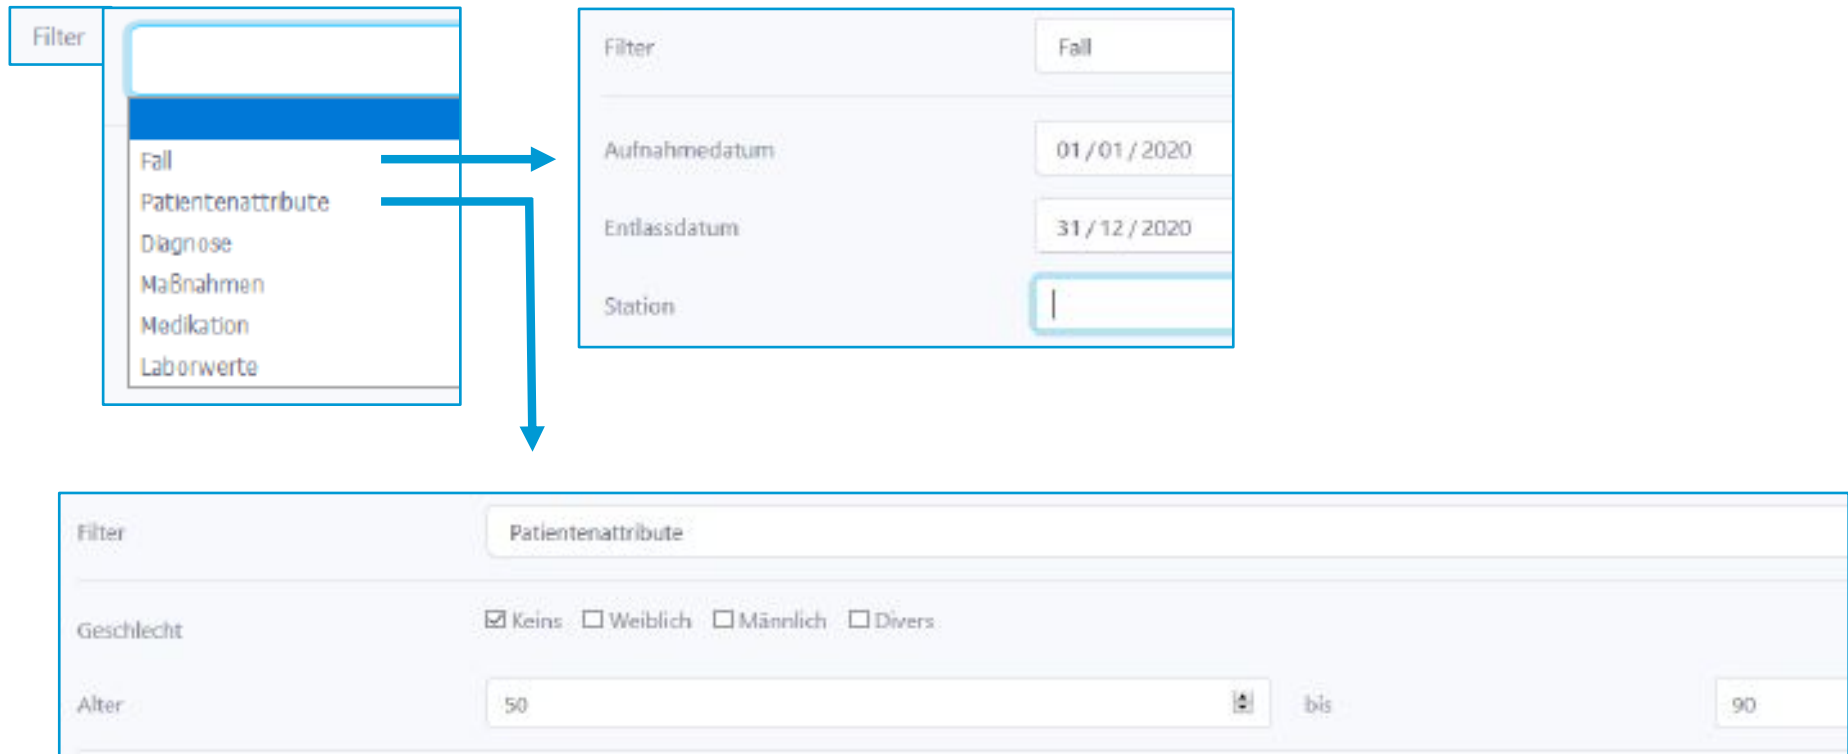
Filter

Fall
Patientenattribute
Diagnose
Maßnahmen
Medikation
Laborwerte

Filter
Fall

Aufnahmedatum
01 / 01 / 2020

Entlassdatum
31 / 12 / 2020

Station

Filter
Patientenattribute

Geschlecht
☑ Keins ☐ Weiblich ☐ Männlich ☐ Divers

Alter
50
bis
90